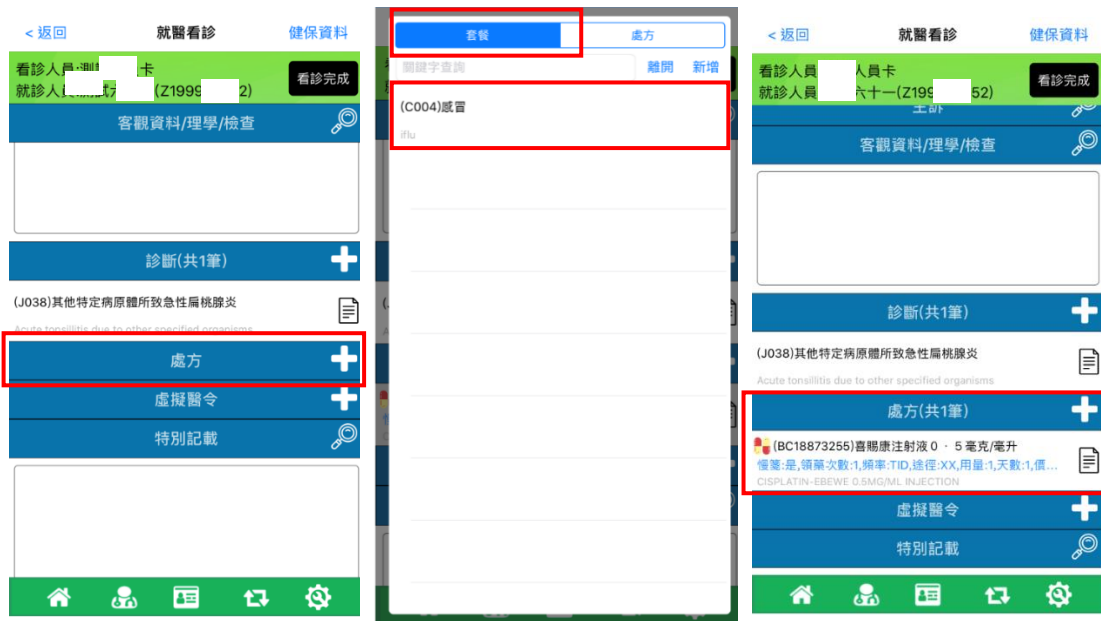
< 返回 就醫看診 健保資料

看診人員:測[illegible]卡
就診人員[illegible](Z1999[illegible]2)
看診完成

客觀資料/理學/檢查

診斷(共1筆)

(J038)其他特定病原體所致急性扁桃腺炎
Acute tonsillitis due to other specified organisms

處方

虛擬醫令

特別記載

套餐 處方

關鍵字查詢 離開 新增

(C004)感冒
iflu

< 返回 就醫看診 健保資料

看診人員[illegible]人員卡
就診人員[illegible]六十一(Z199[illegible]52)
看診完成

客觀資料/理學/檢查

診斷(共1筆)

(J038)其他特定病原體所致急性扁桃腺炎
Acute tonsillitis due to other specified organisms

處方(共1筆)

(BC18873255)喜賜康注射液 0 . 5 毫克/毫升
慢箋:是,領藥次數:1,頻率:TID,途徑:XX,用量:1,天數:1,價...
CISPLATIN-EBEWE 0.5MG/ML INJECTION

虛擬醫令

特別記載